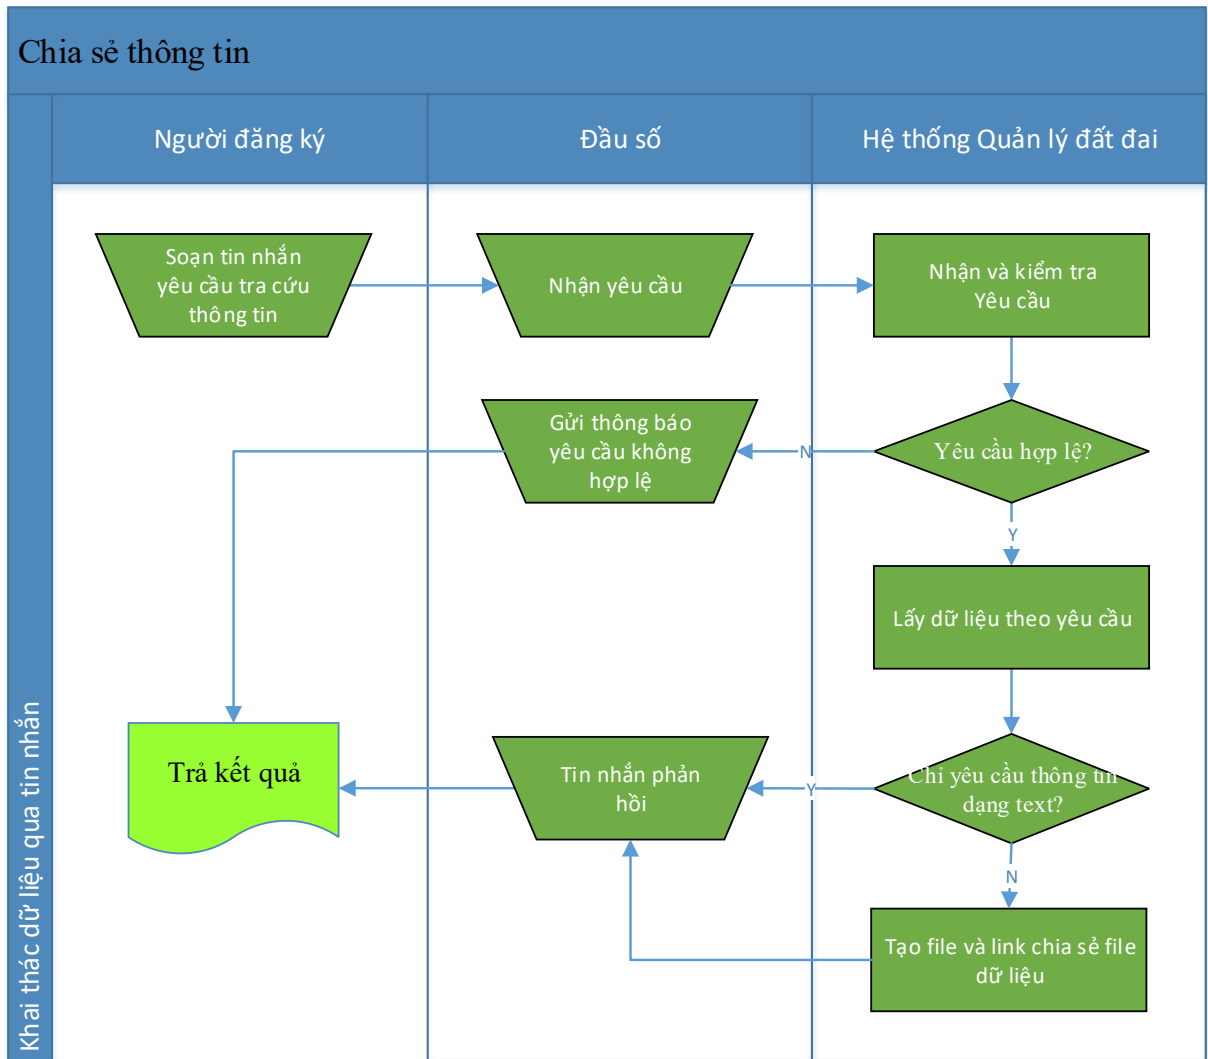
Chia sẻ thông tin

Khai thác dữ liệu qua tin nhắn

Người đăng ký

Đầu số

Hệ thống Quản lý đất đai

Soạn tin nhắn yêu cầu tra cứu thông tin

Nhận yêu cầu

Nhận và kiểm tra Yêu cầu

Gửi thông báo yêu cầu không hợp lệ

N

Yêu cầu hợp lệ?

Y

Lấy dữ liệu theo yêu cầu

Trả kết quả

Tin nhắn phản hồi

Y

Chỉ yêu cầu thông tin dạng text?

N

Tạo file và link chia sẻ file dữ liệu